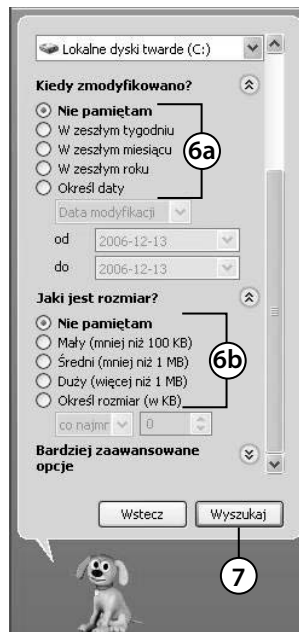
Lokalne dyski twarde (C:)

Kiedy zmodyfikowano?

Nie pamiętam
W zeszłym tygodniu
W zeszłym miesiącu
W zeszłym roku
Określ daty

6a

Data modyfikacji

od 2006-12-13

do 2006-12-13

Jaki jest rozmiar?

Nie pamiętam
Mały (mniej niż 100 KB)
Średni (mniej niż 1 MB)
Duży (więcej niż 1 MB)
Określ rozmiar (w KB)

6b

co najmn 0

Bardziej zaawansowane opcje

Wstecz Wyszukaj

7